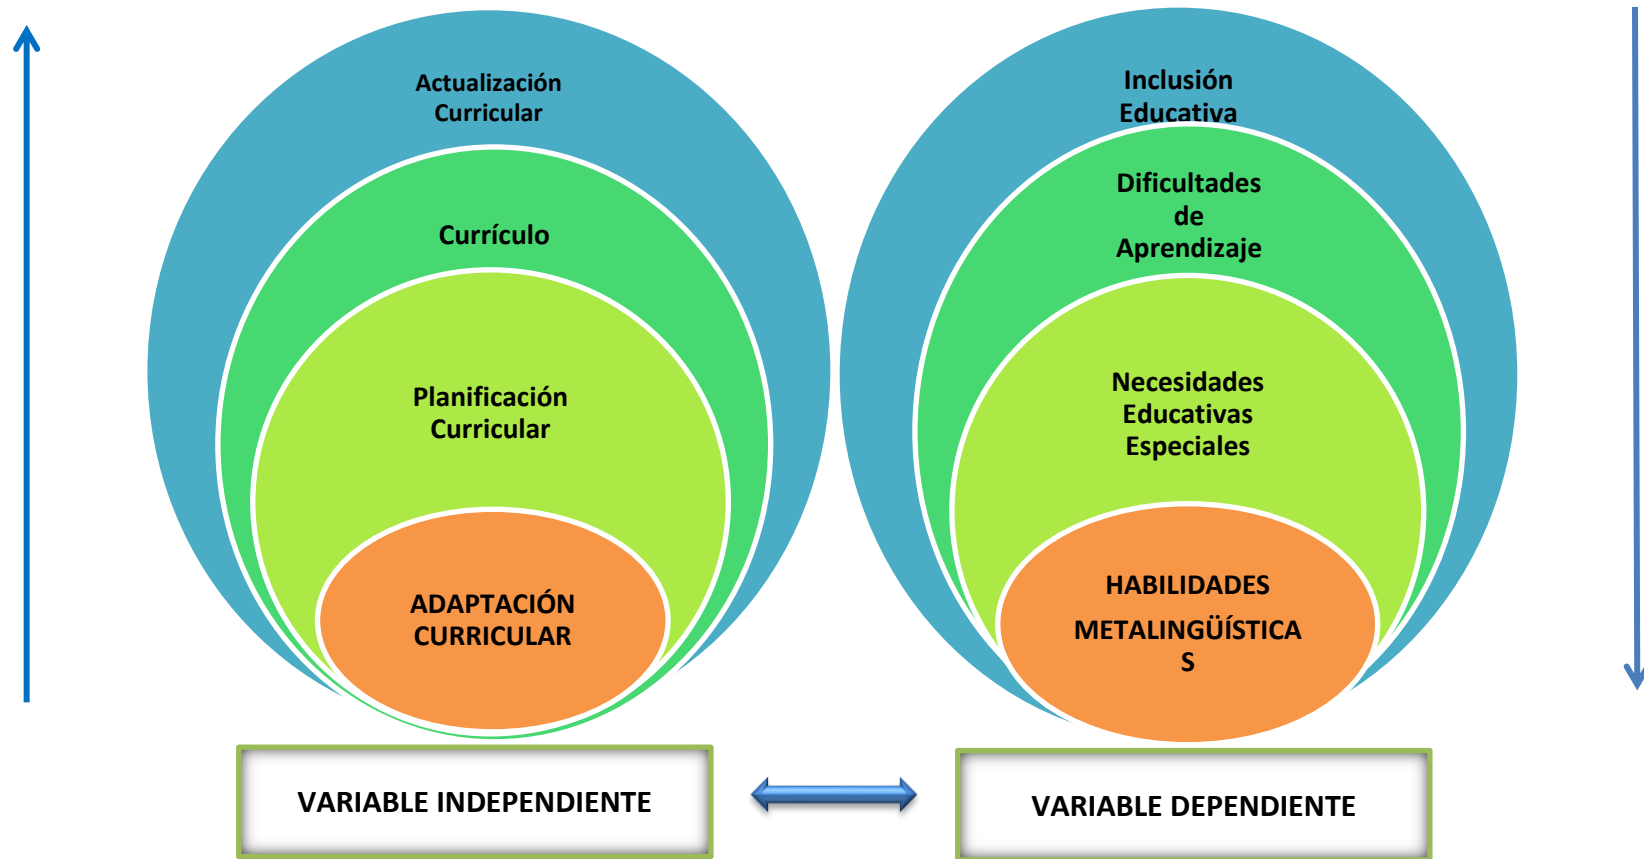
Actualización Curricular

Currículo

Planificación Curricular

ADAPTACIÓN CURRICULAR

Inclusión Educativa

Dificultades de Aprendizaje

Necesidades Educativas Especiales

HABILIDADES METALINGÜÍSTICA S

VARIABLE INDEPENDIENTE

VARIABLE DEPENDIENTE